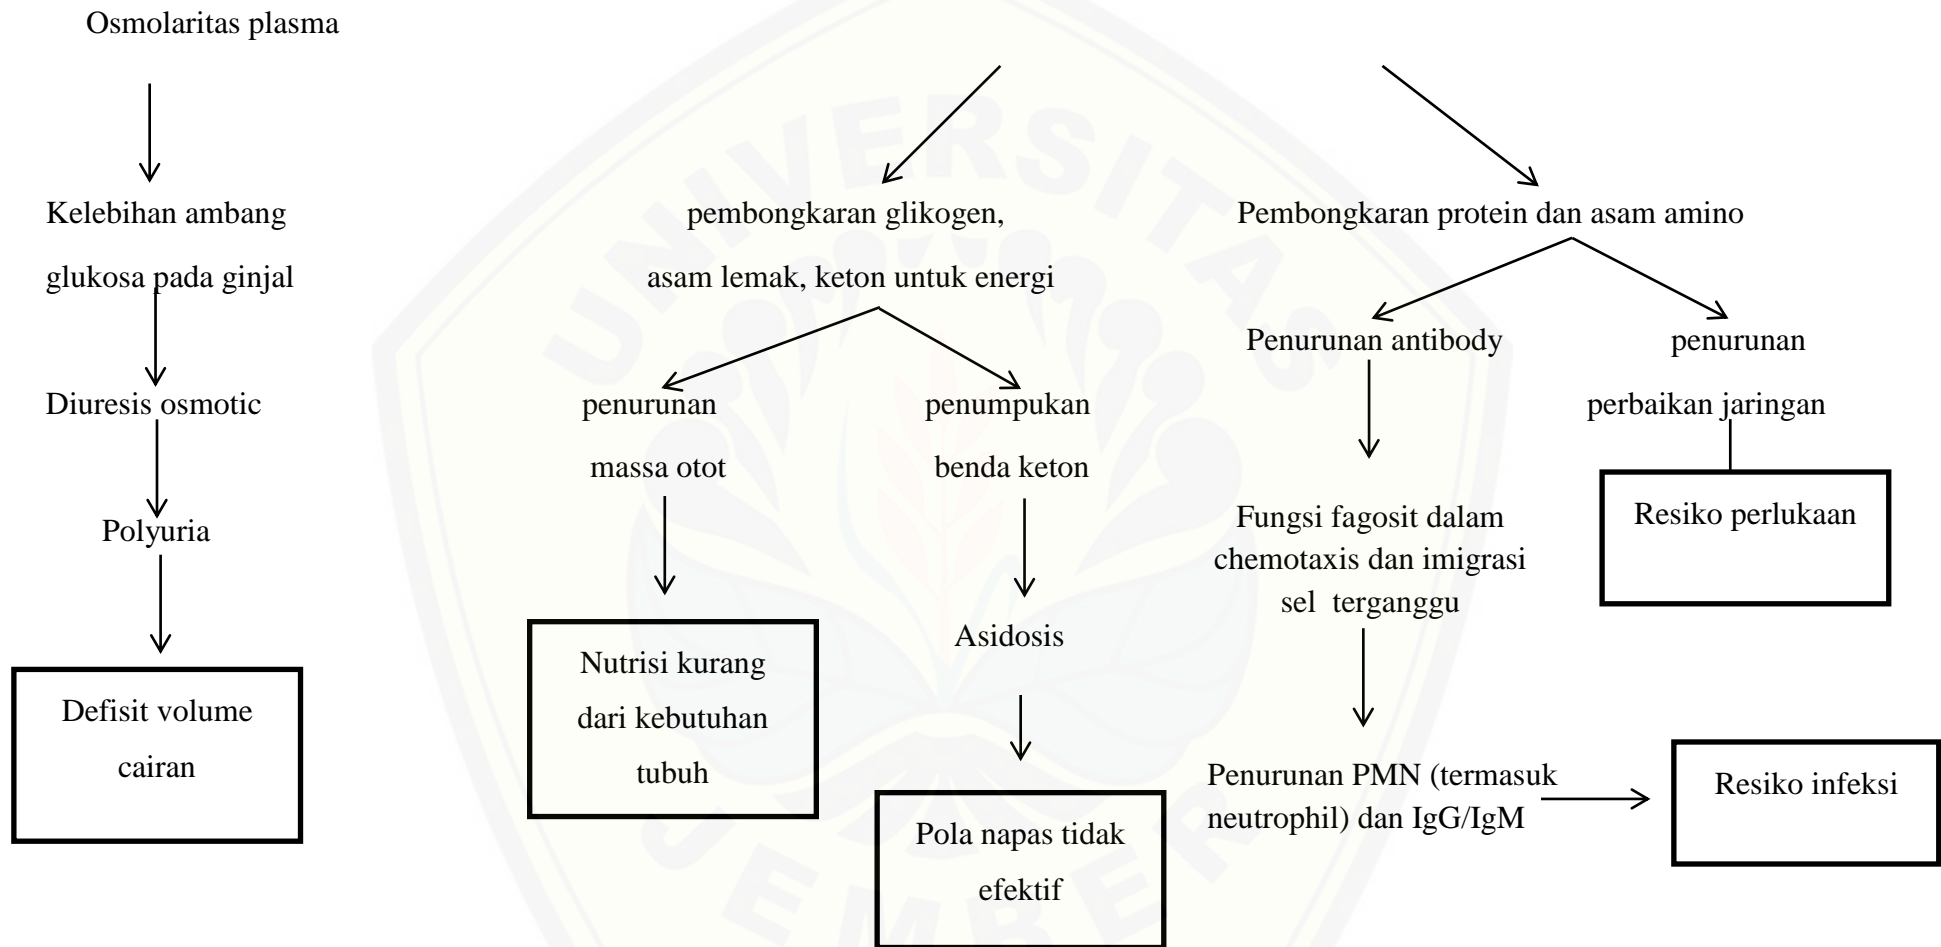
Osmolaritas plasma

Kelebihan ambang glukosa pada ginjal

Diuresis osmotic

Polyuria

Defisit volume cairan

pembongkaran glikogen, asam lemak, keton untuk energi

penurunan massa otot

Nutrisi kurang dari kebutuhan tubuh

penumpukan benda keton

Asidosis

Pola napas tidak efektif

Pembongkaran protein dan asam amino

Penurunan antibody

Fungsi fagosit dalam chemotaxis dan imigrasi sel terganggu

Penurunan PMN (termasuk neutrophil) dan IgG/IgM

Resiko infeksi

penurunan perbaikan jaringan

Resiko perlukaan